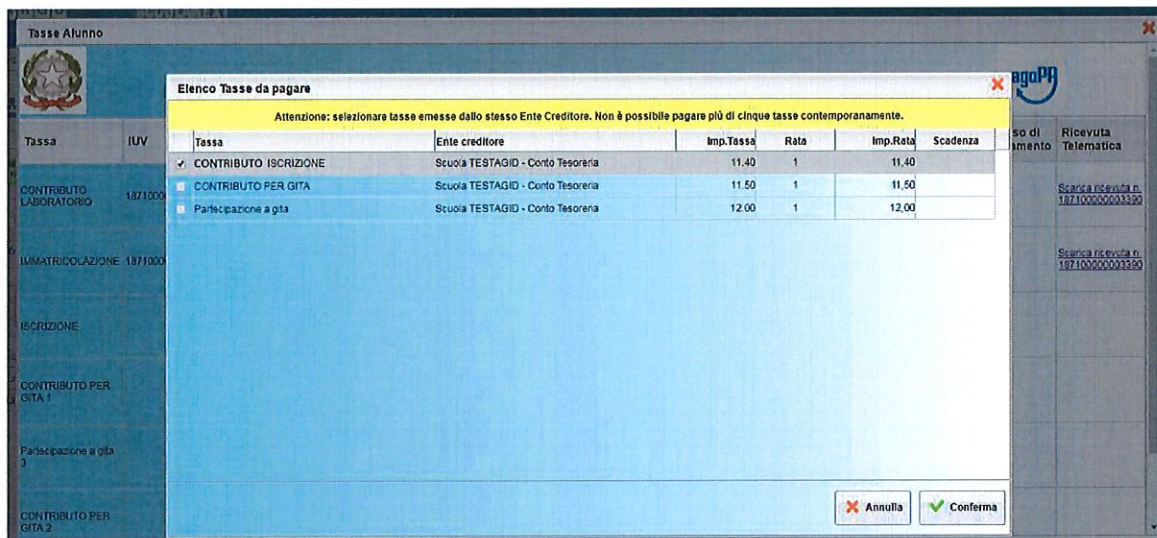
Tasse Alunno

Tassa | IUV

CONTRIBUTO LABORATORIO 1871000

IMMATRICOLAZIONE 1871000

ISCRIZIONE

CONTRIBUTO PER GITA 1

Partecipazione a gita 3

CONTRIBUTO PER GITA 2

agoPA

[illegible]so di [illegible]mento | Ricevuta Telematica

Scarica ricevuta n. 187100000003390

Scarica ricevuta n. 187100000003390

Elenco Tasse da pagare

Attenzione: selezionare tasse emesse dallo stesso Ente Creditore. Non è possibile pagare più di cinque tasse contemporaneamente.

| Tassa | Ente creditore | Imp.Tassa | Rata | Imp.Rata | Scadenza |
|---|---|---|---|---|---|
| CONTRIBUTO ISCRIZIONE | Scuola TESTAGID - Conto Tesoreria | 11.40 | 1 | 11,40 | |
| CONTRIBUTO PER GITA | Scuola TESTAGID - Conto Tesoreria | 11.50 | 1 | 11,50 | |
| Partecipazione a gita | Scuola TESTAGID - Conto Tesoreria | 12.00 | 1 | 12,00 | |

Annulla
Conferma